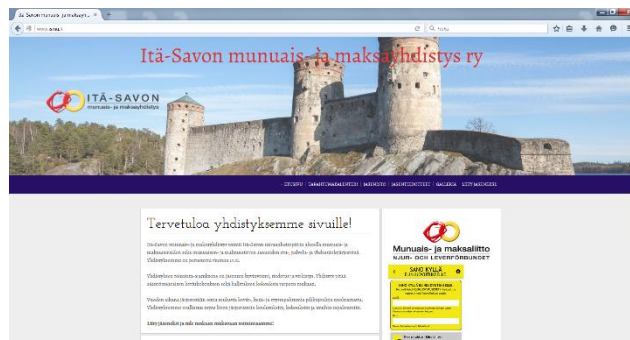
Itä-Savon munuais- ja maksayh... ×

www.ismay.fi

Haku

Itä-Savon munuais- ja maksayhdistys ry

ITÄ-SAVON
munuais- ja maksayhdistys

ETUSIVU | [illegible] | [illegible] | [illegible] | GALLERIA | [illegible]

Tervetuloa yhdistyksemme sivuille!

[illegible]

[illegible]

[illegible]

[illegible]

Munuais- ja maksaliitto
NJUR- OCH LEVERFÖRBUNDET

SANO KYLLÄ
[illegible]

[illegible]